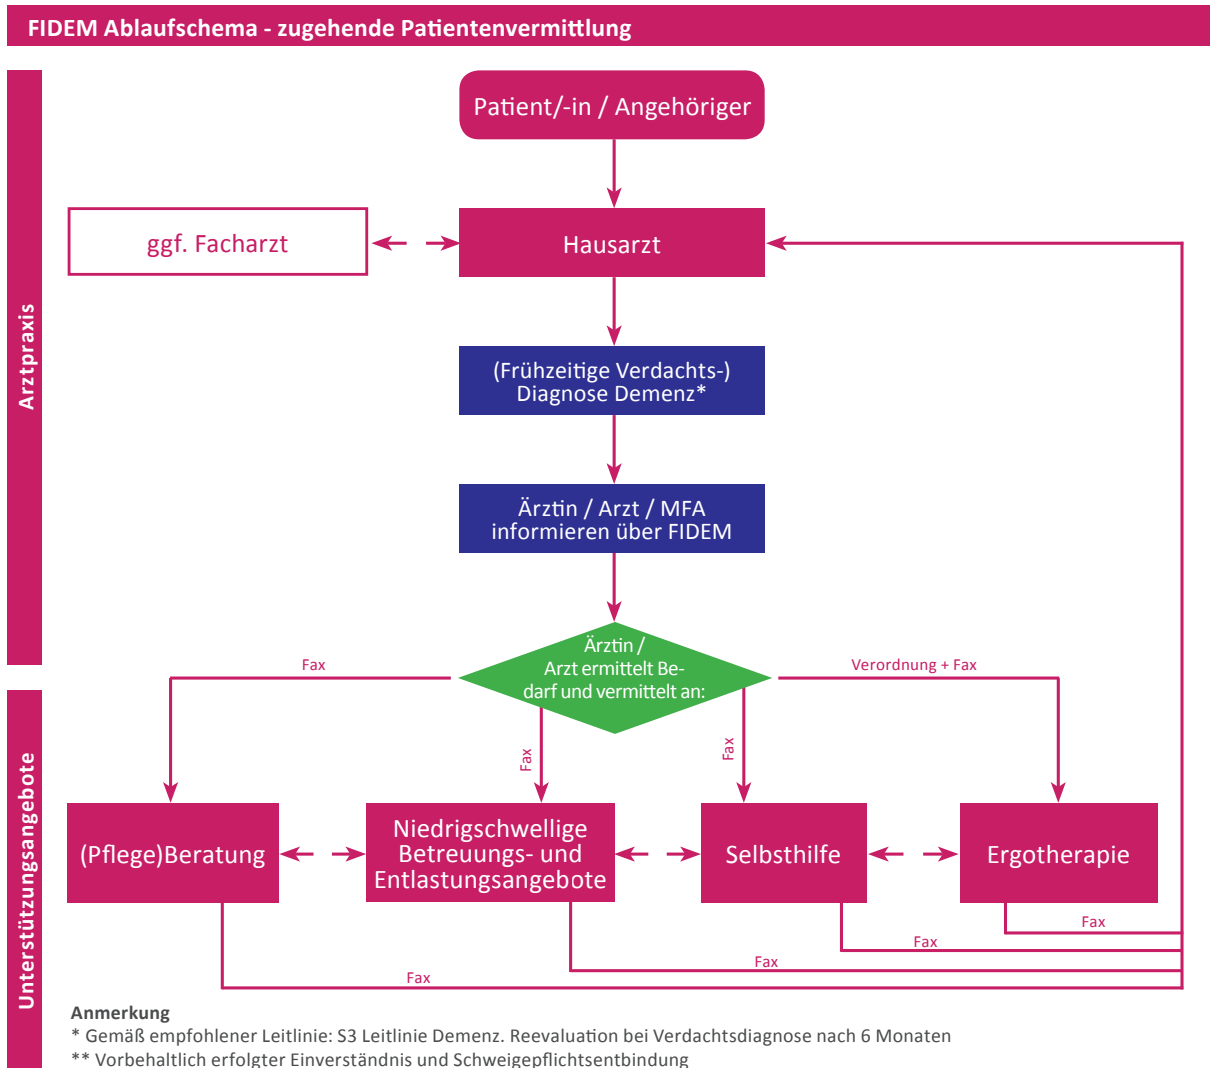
FIDEM Ablaufschema - zugehende Patientenvermittlung

Arztpraxis

Patient/-in / Angehöriger

ggf. Facharzt

Hausarzt

(Frühzeitige Verdachts-) Diagnose Demenz*

Ärztin / Arzt / MFA informieren über FIDEM

Ärztin / Arzt ermittelt Bedarf und vermittelt an:

Fax

Verordnung + Fax

Fax

Fax

Unterstützungsangebote

(Pflege)Beratung

Niedrigschwellige Betreuungs- und Entlastungsangebote

Selbsthilfe

Ergotherapie

Fax

Fax

Fax

Fax

Anmerkung
* Gemäß empfohlener Leitlinie: S3 Leitlinie Demenz. Reevaluation bei Verdachtsdiagnose nach 6 Monaten
** Vorbehaltlich erfolgter Einverständnis und Schweigepflichtsentbindung